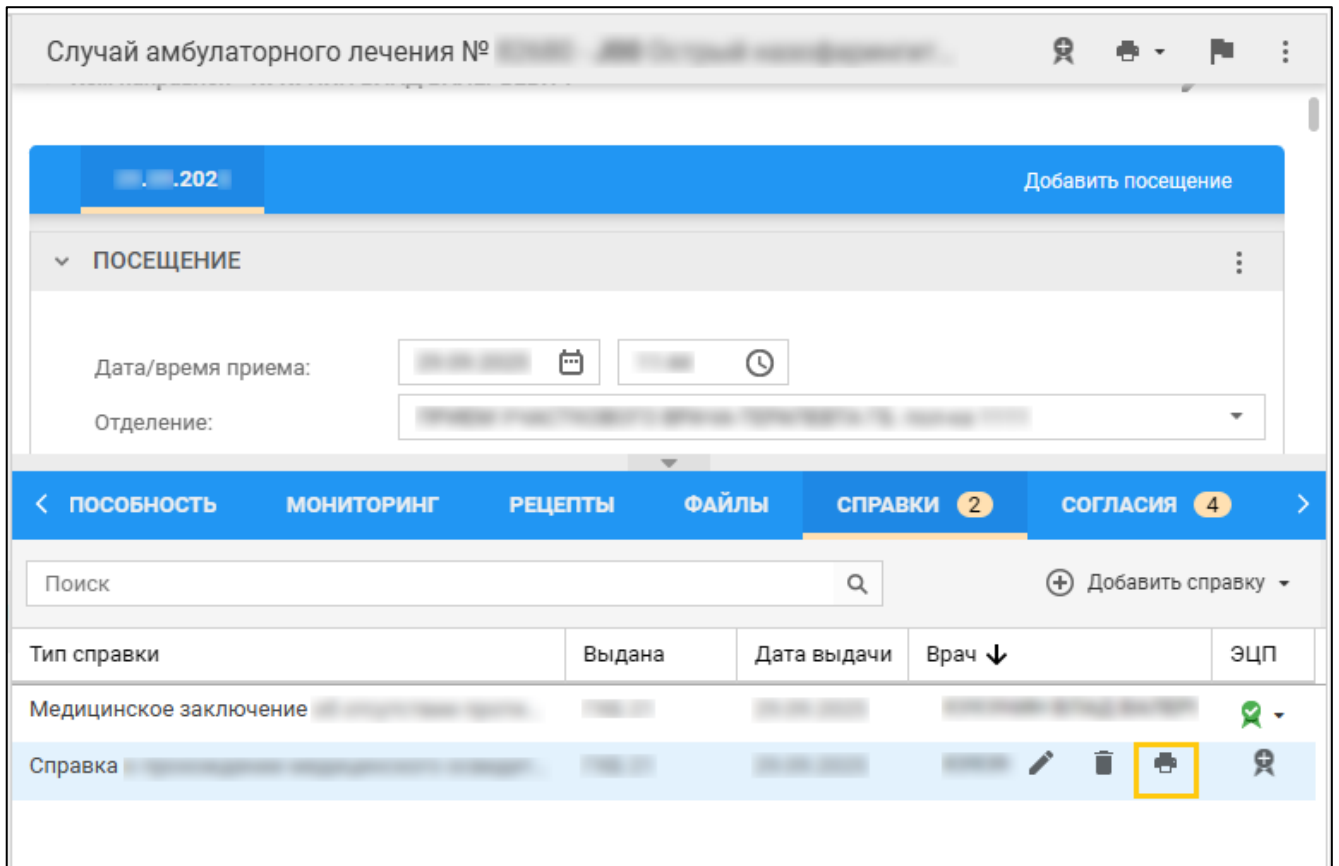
Случай амбулаторного лечения № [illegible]

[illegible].202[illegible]

Добавить посещение

ПОСЕЩЕНИЕ

Дата/время приема: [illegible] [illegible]

Отделение: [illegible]

< ПОСОБНОСТЬ МОНИТОРИНГ РЕЦЕПТЫ ФАЙЛЫ СПРАВКИ 2 СОГЛАСИЯ 4 >

Поиск

Добавить справку

| Тип справки | Выдана | Дата выдачи | Врач ↓ | ЭЦП |
|---|---|---|---|---|
| Медицинское заключение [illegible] | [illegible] | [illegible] | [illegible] | |
| Справка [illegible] | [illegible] | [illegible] | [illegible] | |